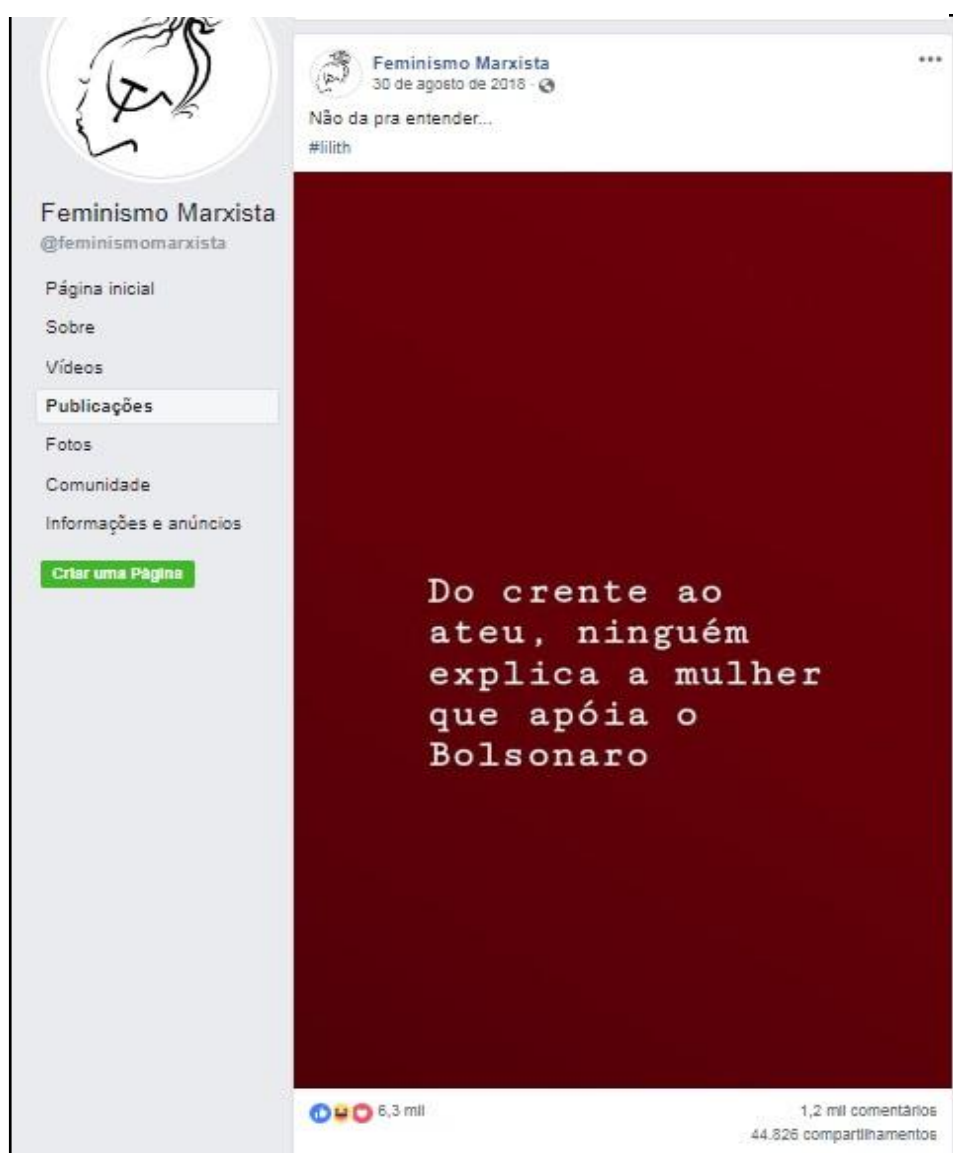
Feminismo Marxista
@feminismomarxista

Página inicial
Sobre
Vídeos
Publicações
Fotos
Comunidade
Informações e anúncios

Criar uma Página

Feminismo Marxista
30 de agosto de 2018 ·

Não da pra entender...
#lilith

Do crente ao ateu, ninguém explica a mulher que apóia o Bolsonaro

6,3 mil
1,2 mil comentários
44.826 compartilhamentos